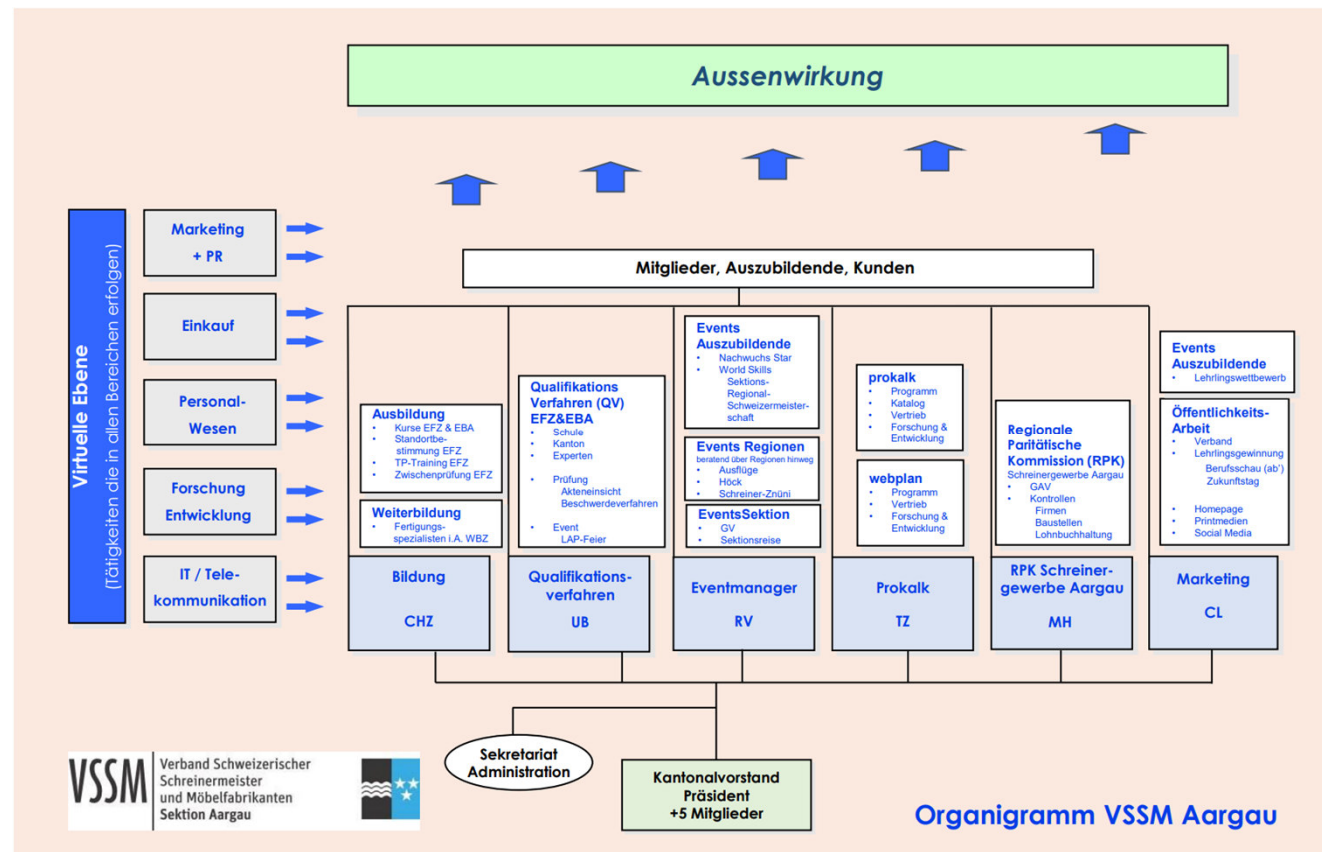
Aussenwirkung

Virtuelle Ebene
(Tätigkeiten die in allen Bereichen erfolgen)

Marketing + PR

Einkauf

Personal-Wesen

Forschung Entwicklung

IT / Telekommunikation

Mitglieder, Auszubildende, Kunden

Ausbildung
• Kurse EFZ & EBA
• Standortbestimmung EFZ
• TP-Training EFZ
• Zwischenprüfung EFZ

Weiterbildung
• Fertigungsspezialisten i.A. WBZ

Bildung
CHZ

Qualifikations Verfahren (QV) EFZ&EBA
• Schule
• Kanton
• Experten
• Prüfung
Akteneinsicht
Beschwerdeverfahren
• Event
LAP-Feier

Qualifikationsverfahren
UB

Events Auszubildende
• Nachwuchs Star
• World Skills
Sektions-Regional-Schweizermeisterschaft

Events Regionen
beratend über Regionen hinweg
• Ausflüge
• Höck
• Schreiner-Znüni

EventsSektion
• GV
• Sektionsreise

Eventmanager
RV

prokalk
• Programm
• Katalog
• Vertrieb
• Forschung & Entwicklung

webplan
• Programm
• Vertrieb
• Forschung & Entwicklung

Prokalk
TZ

Regionale Paritätische Kommission (RPK)
Schreinergewerbe Aargau
• GAV
• Kontrollen
Firmen
Baustellen
Lohnbuchhaltung

RPK Schreinergewerbe Aargau
MH

Events Auszubildende
• Lehrlingswettbewerb

Öffentlichkeits-Arbeit
• Verband
• Lehrlingsgewinnung
Berufsschau (ab')
Zukunftstag
• Homepage
• Printmedien
• Social Media

Marketing
CL

Sekretariat Administration

Kantonalvorstand
Präsident
+5 Mitglieder

VSSM Verband Schweizerischer Schreinermeister und Möbelfabrikanten Sektion Aargau

Organigramm VSSM Aargau